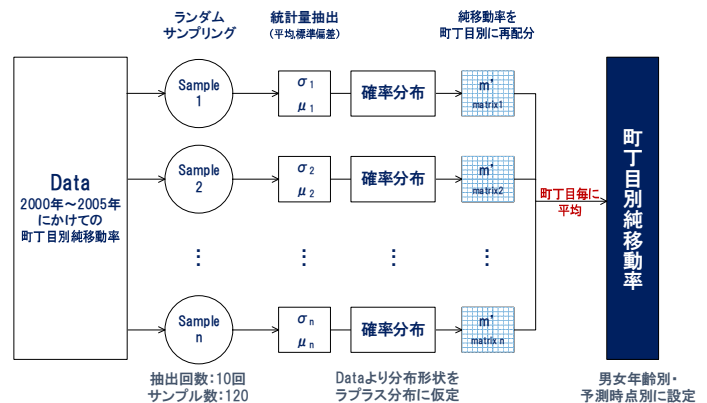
ランダム
サンプリング

統計量抽出
(平均,標準偏差)

純移動率を
町丁目別に再配分

Data
2000年～2005年
にかけての
町丁目別純移動率

Sample
1

$\sigma_1$
$\mu_1$

確率分布

m'
matrix1

Sample
2

$\sigma_2$
$\mu_2$

確率分布

m'
matrix2

⋮ ⋮ ⋮ ⋮

Sample
n

$\sigma_n$
$\mu_n$

確率分布

m'
matrix n

町丁目毎に
平均

町丁目別純移動率

抽出回数:10回
サンプル数:120

Dataより分布形状を
ラプラス分布に仮定

男女年齢別・
予測時点別に設定